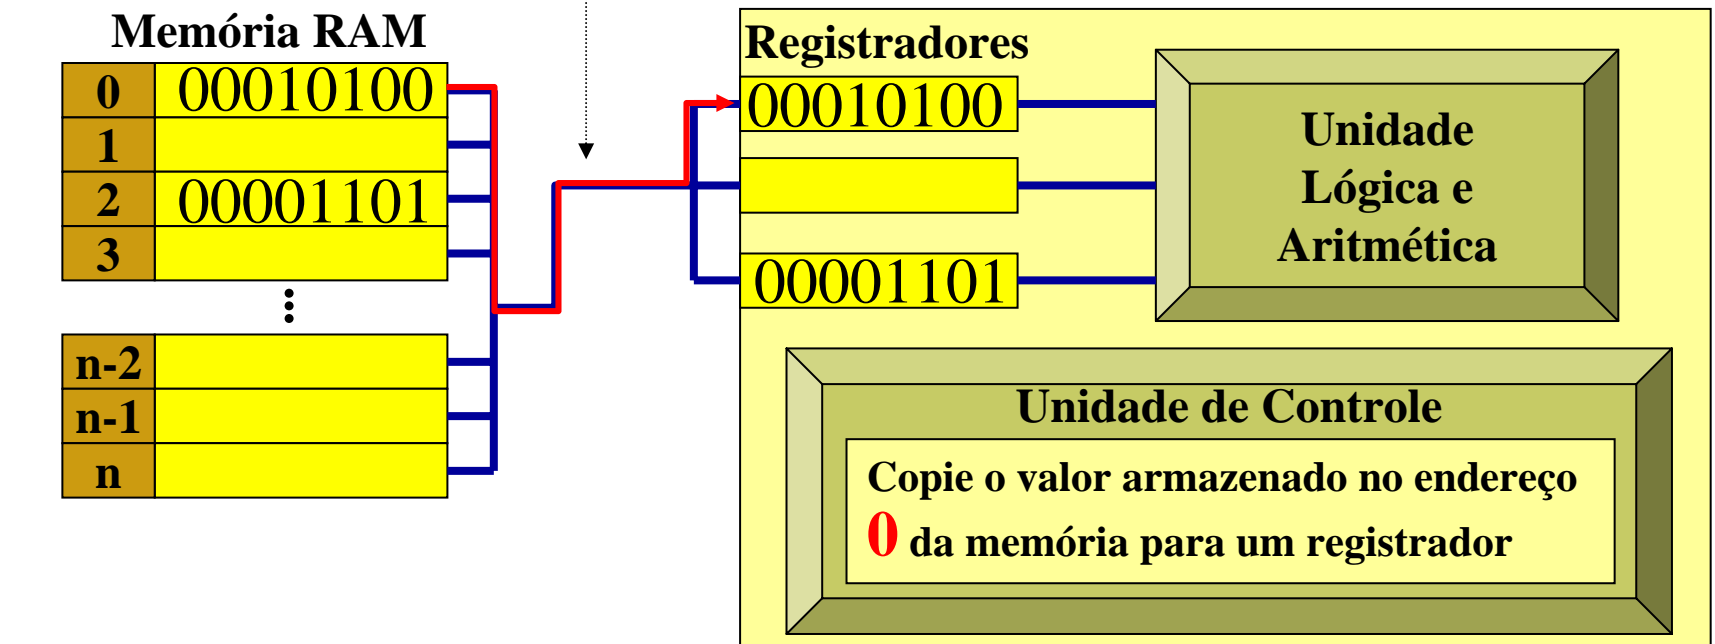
Memória RAM

| 0 | 00010100 |
|---|---|
| 1 | |
| 2 | 00001101 |
| 3 | |

⋮

| n-2 | |
|---|---|
| n-1 | |
| n | |

Registradores

00010100

00001101

Unidade Lógica e Aritmética

Unidade de Controle

Copie o valor armazenado no endereço 0 da memória para um registrador